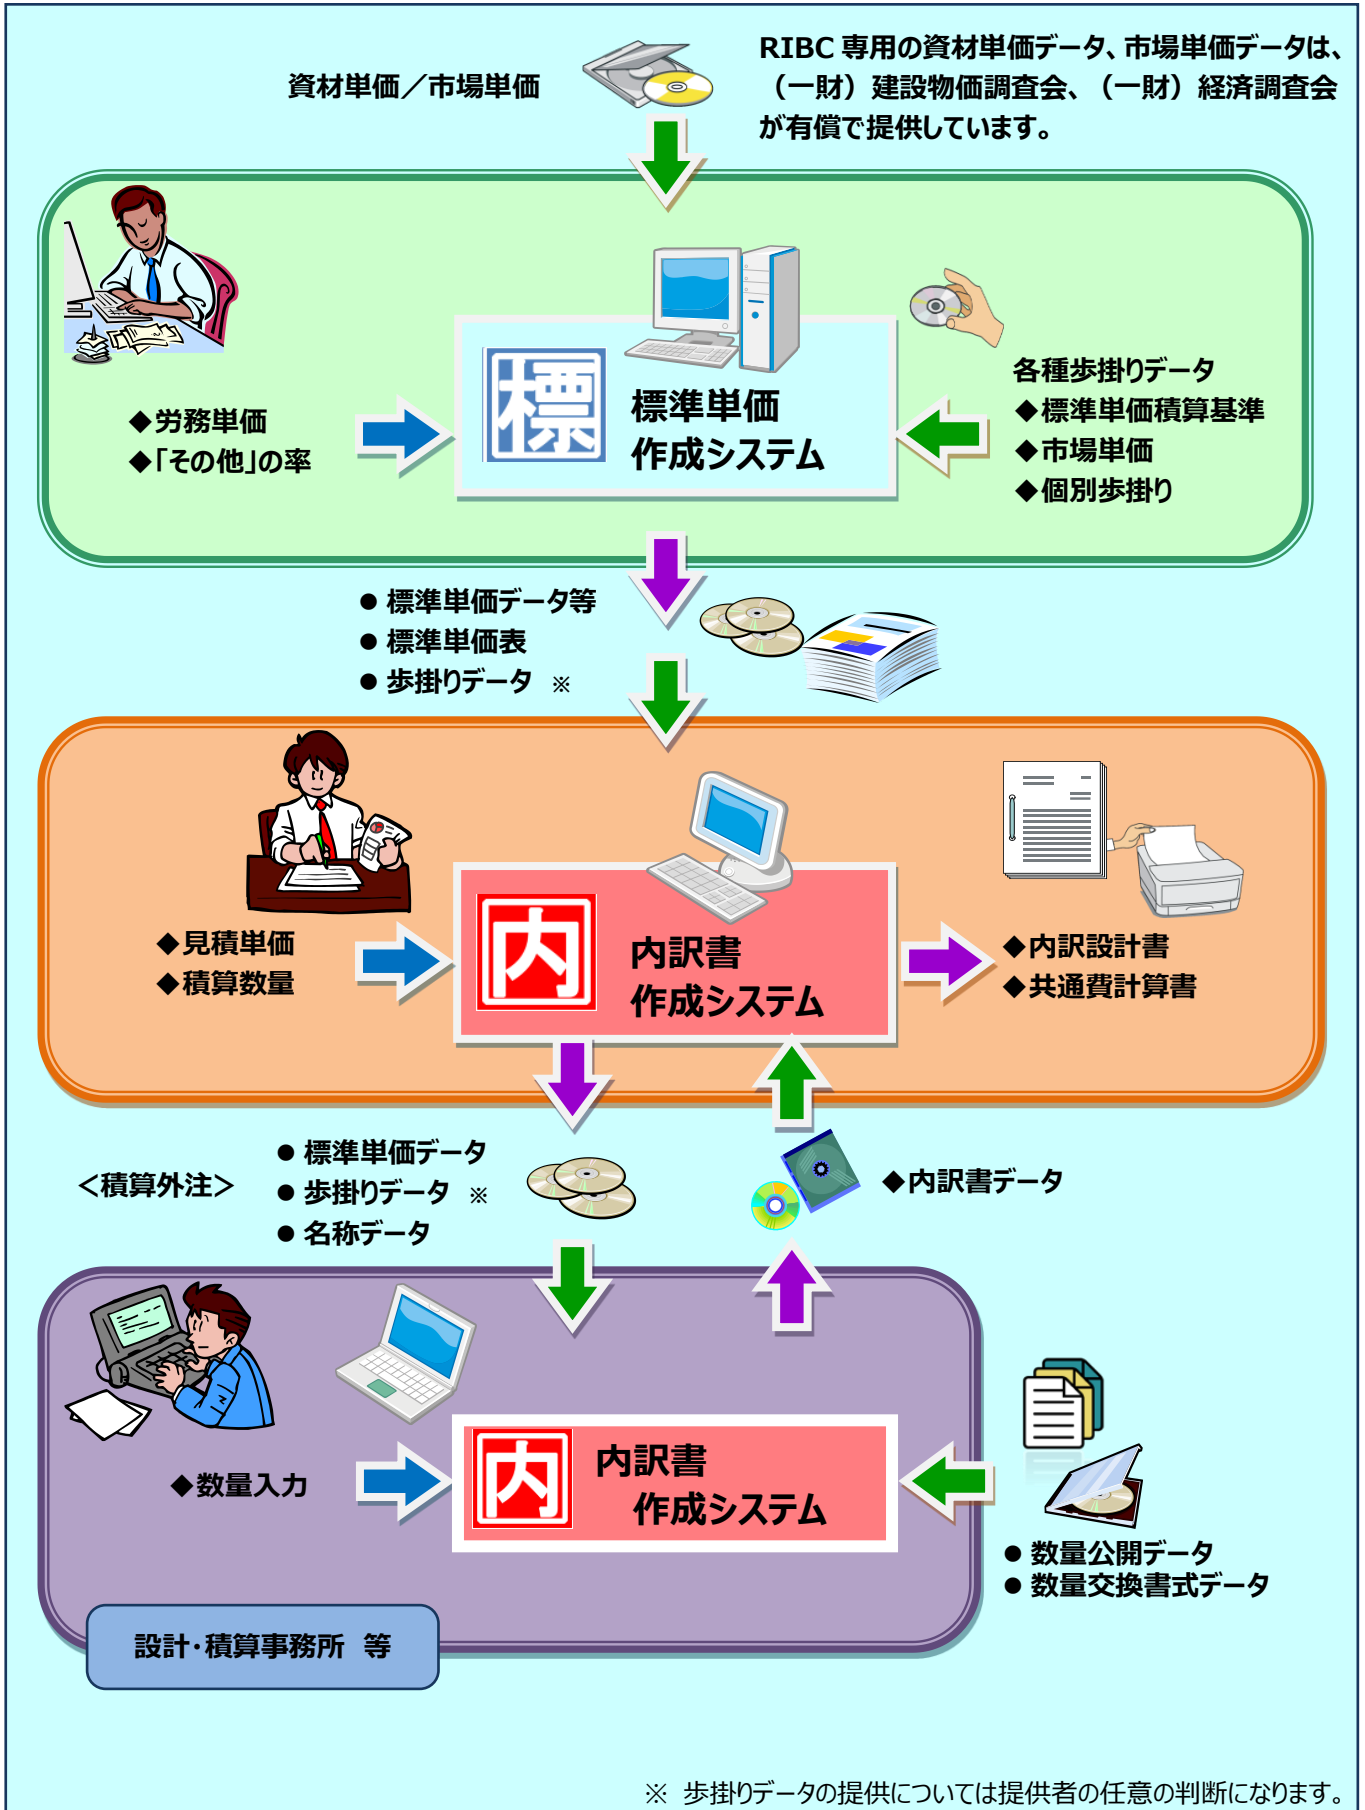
資材単価／市場単価

RIBC 専用の資材単価データ、市場単価データは、（一財）建設物価調査会、（一財）経済調査会が有償で提供しています。

◆労務単価
◆「その他」の率

標

標準単価
作成システム

各種歩掛りデータ
◆標準単価積算基準
◆市場単価
◆個別歩掛り

● 標準単価データ等
● 標準単価表
● 歩掛りデータ ※

◆見積単価
◆積算数量

内

内訳書
作成システム

◆内訳設計書
◆共通費計算書

<積算外注>

● 標準単価データ
● 歩掛りデータ ※
● 名称データ

◆内訳書データ

◆数量入力

内

内訳書
作成システム

● 数量公開データ
● 数量交換書式データ

設計・積算事務所 等

※ 歩掛りデータの提供については提供者の任意の判断になります。